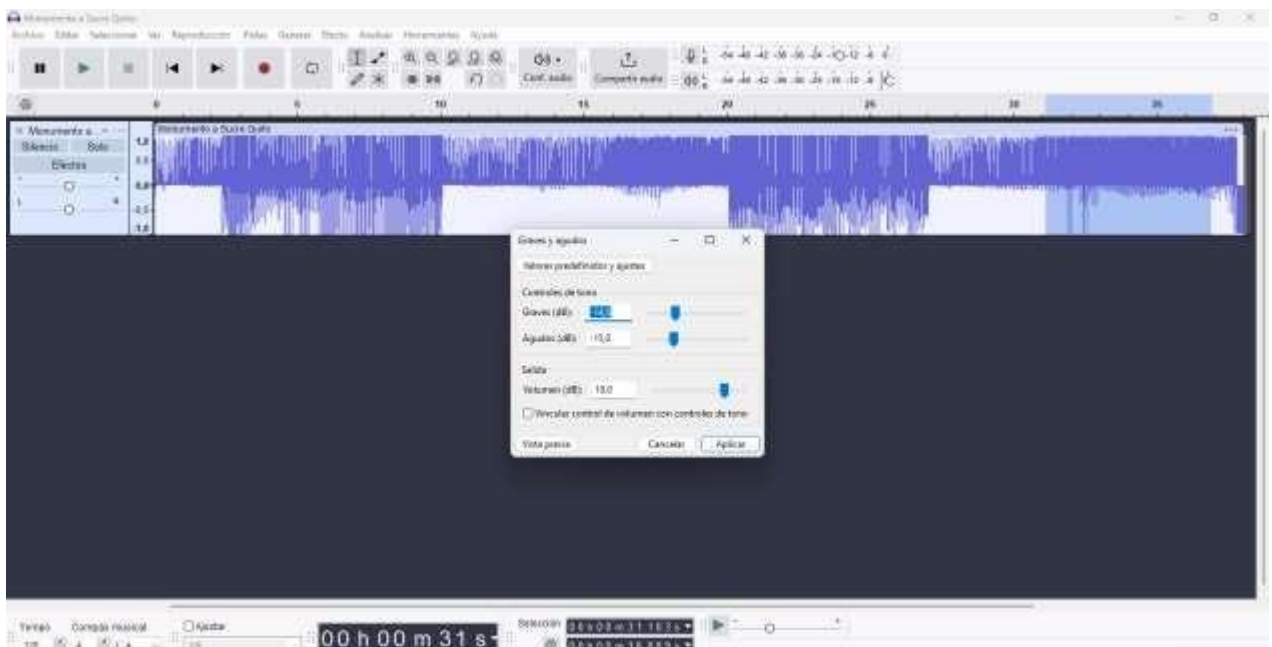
Monumento a Sucre Quito

Archivo Editar Seleccionar Ver Reproducción Pistas Generar Efecto Analizar Herramientas Ayuda

Conf. audio

Compartir audio

0 5 10 15 20 25 30 35

Monumento a...

Silencio Solo

Efectos

1,0 0,5 0,0 -0,5 -1,0

Monumento a Sucre Quito

Graves y agudos

Valores predefinidos y ajustes

Controles de tono

Graves (dB): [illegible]

Agudos (dB): -15,0

Salida

Volumen (dB): 10,0

Vincular control de volumen con controles de tono

Vista previa

Cancelar

Aplicar

Tempo Compás musical Ajustar

00 h 00 m 31 s

Selección